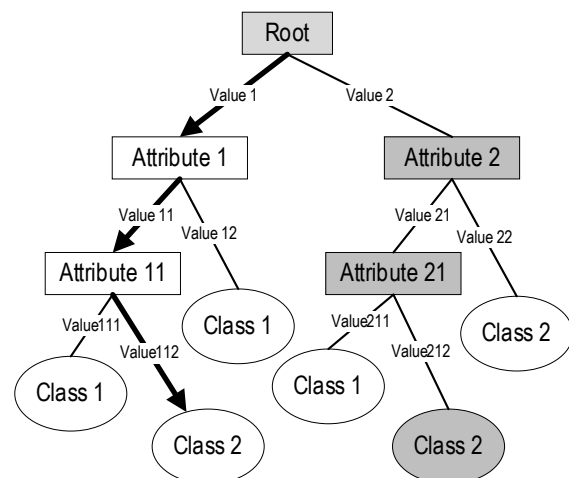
Root

Value 1

Value 2

Attribute 1

Attribute 2

Value 11

Value 12

Value 21

Value 22

Attribute 11

Attribute 21

Class 1

Class 2

Value111

Value112

Value211

Value212

Class 1

Class 1

Class 2

Class 2